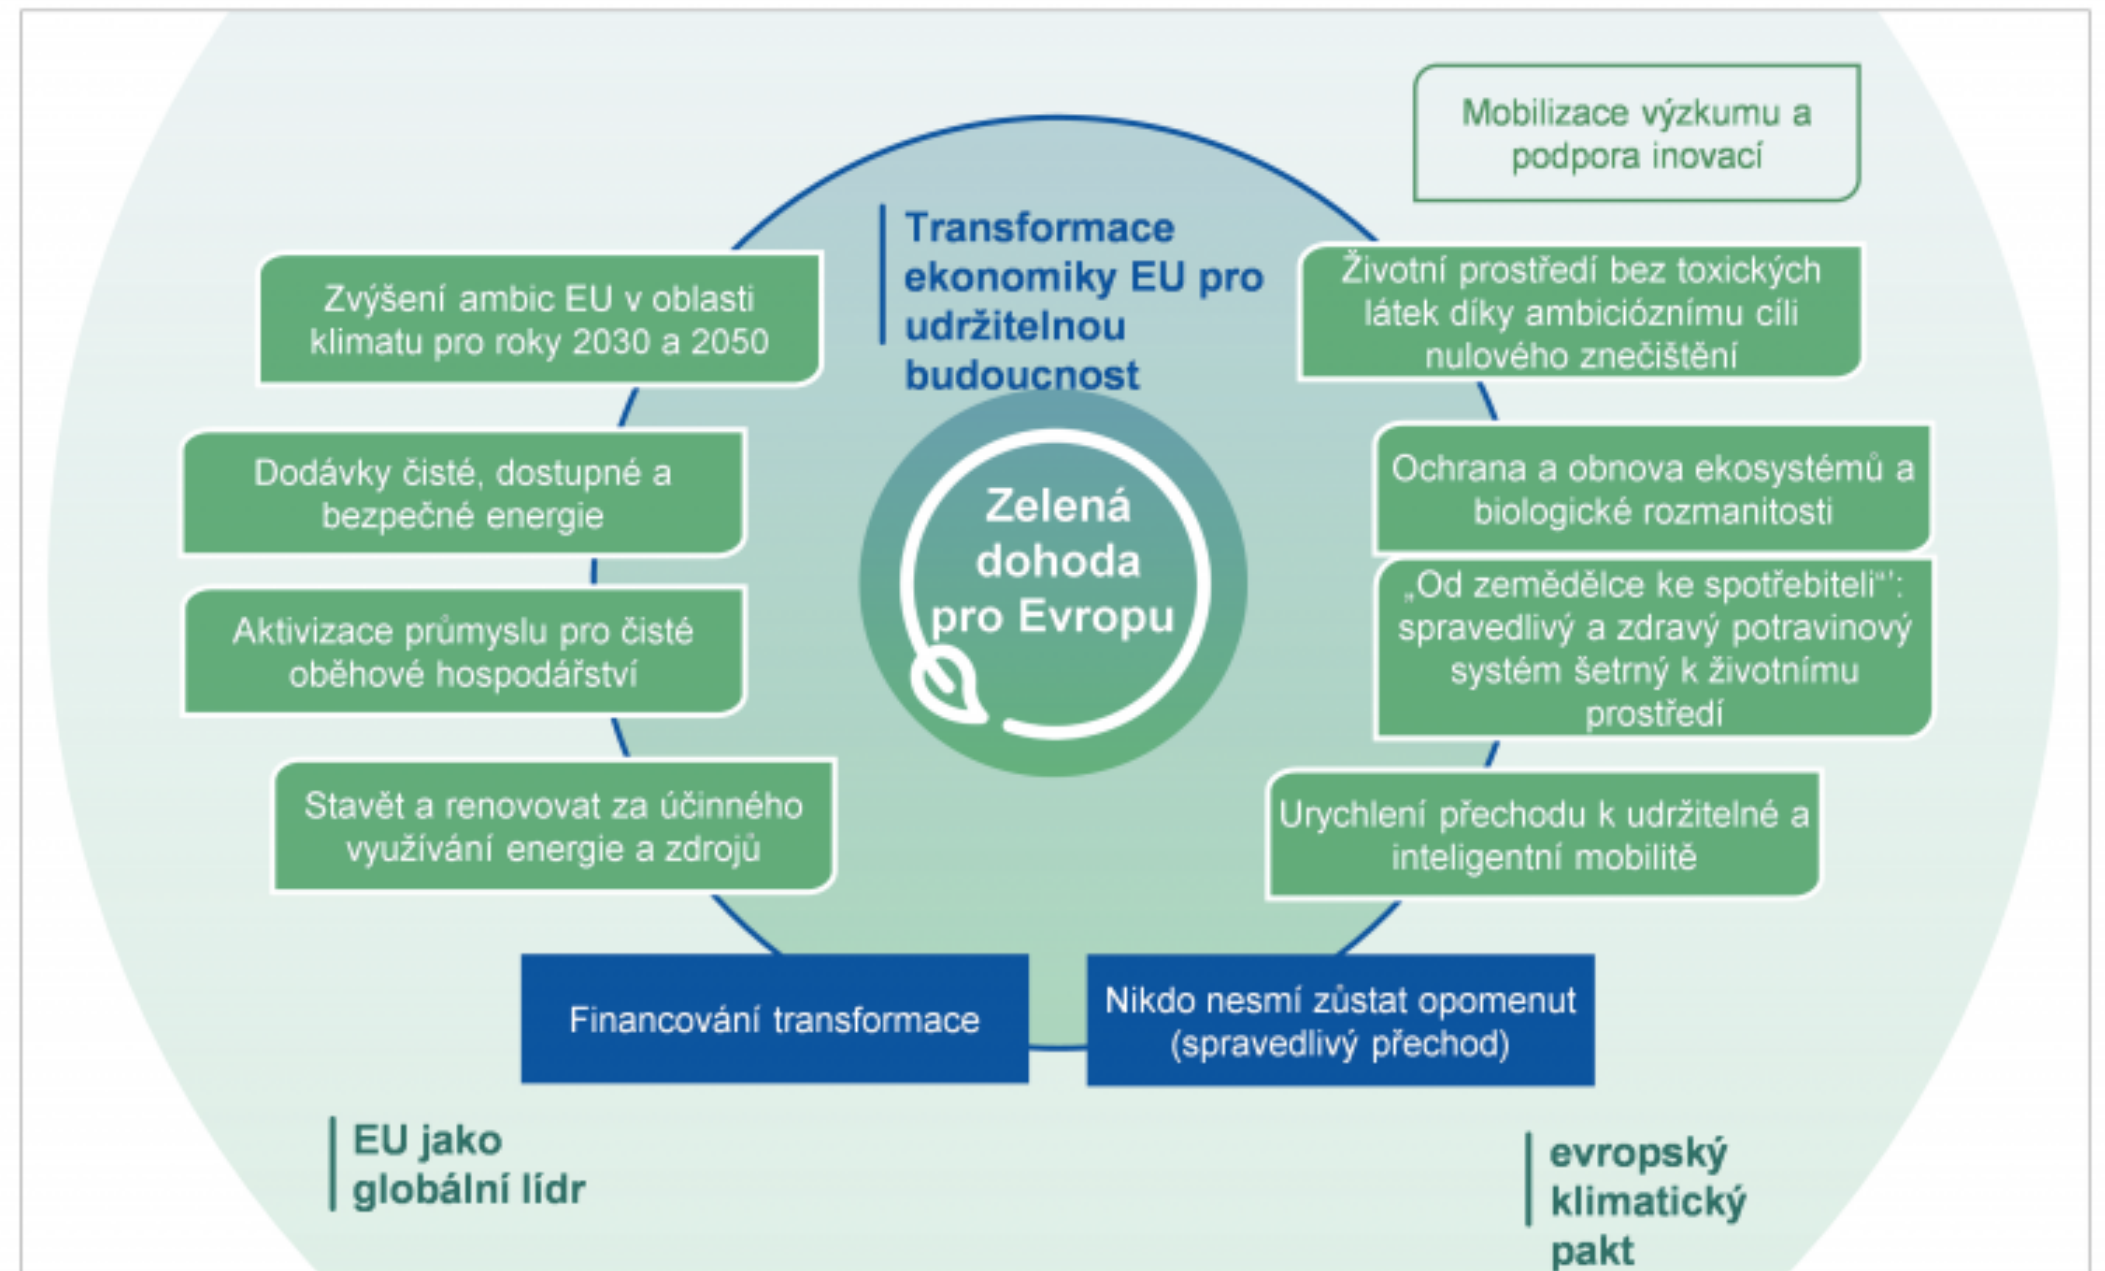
Mobilizace výzkumu a podpora inovací

Transformace ekonomiky EU pro udržitelnou budoucnost

Zvýšení ambic EU v oblasti klimatu pro roky 2030 a 2050

Životní prostředí bez toxických látek díky ambicióznímu cíli nulového znečištění

Dodávky čisté, dostupné a bezpečné energie

Zelená dohoda pro Evropu

Ochrana a obnova ekosystémů a biologické rozmanitosti

Aktivizace průmyslu pro čisté oběhové hospodářství

„Od zemědělce ke spotřebiteli“: spravedlivý a zdravý potravinový systém šetrný k životnímu prostředí

Stavět a renovovat za účinného využívání energie a zdrojů

Urychlení přechodu k udržitelné a inteligentní mobilitě

Financování transformace

Nikdo nesmí zůstat opomenut (spravedlivý přechod)

EU jako globální lídr

evropský klimatický pakt